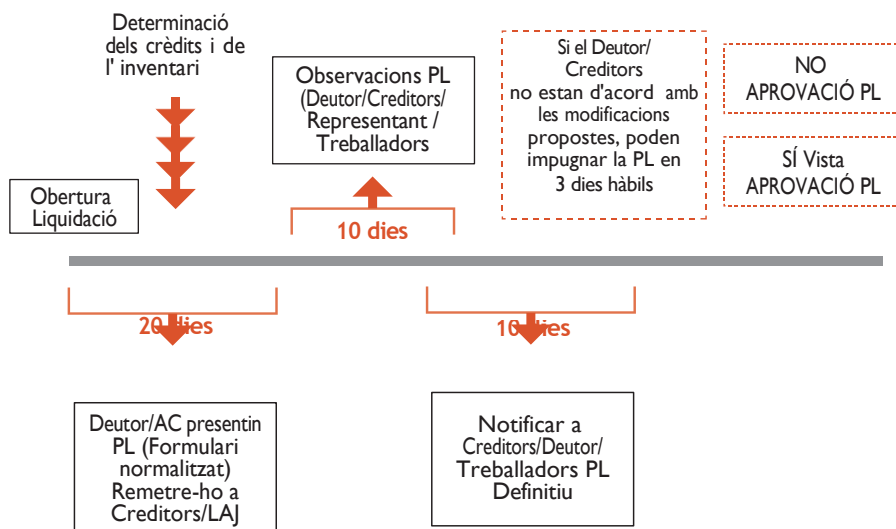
Determinació dels crèdits i de l' inventari

Obertura Liquidació

Observacions PL (Deutor/Creditors/ Representant / Treballadors

10 dies

Si el Deutor/ Creditors no estan d'acord amb les modificacions propostes, poden impugnar la PL en 3 dies hàbils

NO APROVACIÓ PL

SÍ Vista APROVACIÓ PL

20 dies

10 dies

Deutor/AC presentin PL (Formulari normalitzat) Remetre-ho a Creditors/LAJ

Notificar a Creditors/Deutor/ Treballadors PL Definitiu